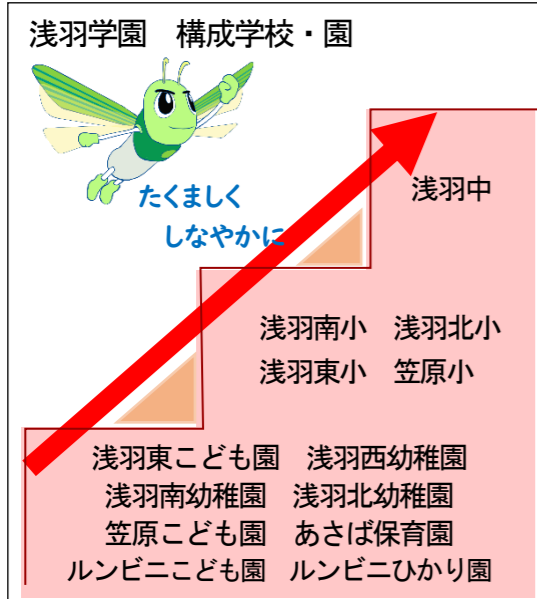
浅羽学園　構成学校・園

たくましく
しなやかに

浅羽中

浅羽南小　浅羽北小
浅羽東小　笠原小

浅羽東こども園　浅羽西幼稚園
浅羽南幼稚園　浅羽北幼稚園
笠原こども園　あさば保育園
ルンビニこども園　ルンビニひかり園